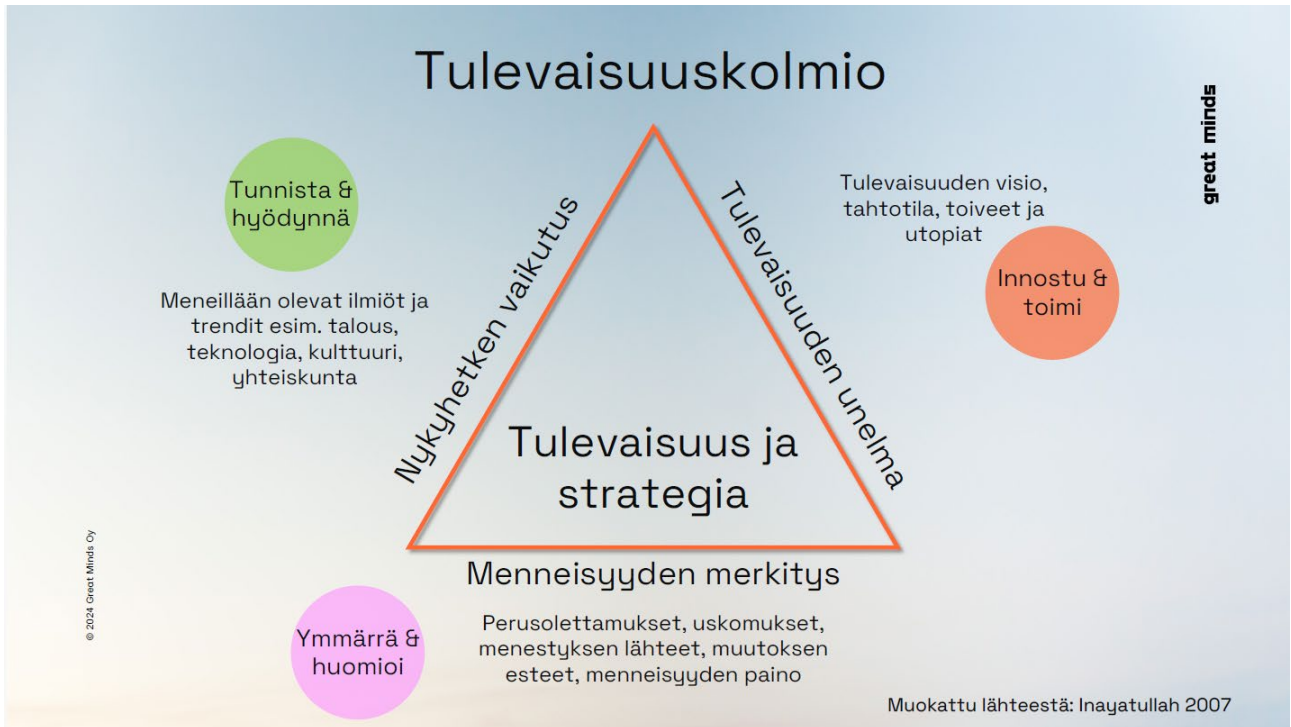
Tulevaisuuskolmio

great minds

Tunnista & hyödynnä

Meneillään olevat ilmiöt ja trendit esim. talous, teknologia, kulttuuri, yhteiskunta

Nykyhetken vaikutus

Tulevaisuuden unelma

Tulevaisuuden visio, tahtotila, toiveet ja utopiat

Innostu & toimi

Tulevaisuus ja strategia

© 2024 Great Minds Oy

Menneisyyden merkitys

Ymmärrä & huomioi

Perusolettamukset, uskomukset, menestyksen lähteet, muutoksen esteet, menneisyyden paino

Muokattu lähteestä: Inayatullah 2007